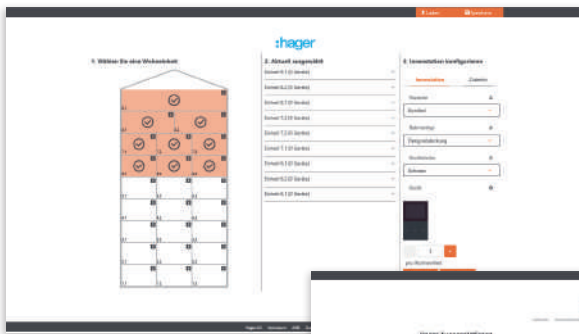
Laden
Speichern

:hager

1. Wählen Sie eine Wohneinheit

2. Aktuell ausgewählt

3. Innenstation konfigurieren

Einheit 9.1 (0 Geräte)
Einheit 8.2 (0 Geräte)
Einheit 8.1 (0 Geräte)
Einheit 7.2 (0 Geräte)
Einheit 7.1 (0 Geräte)
Einheit 6.2 (0 Geräte)
Einheit 6.1 (0 Geräte)
Einheit 5.2 (0 Geräte)
Einheit 5.1 (0 Geräte)

Innenstation
Zubehör

Standard

Montageart

Schwarz

Farbe

pro Wohneinheit